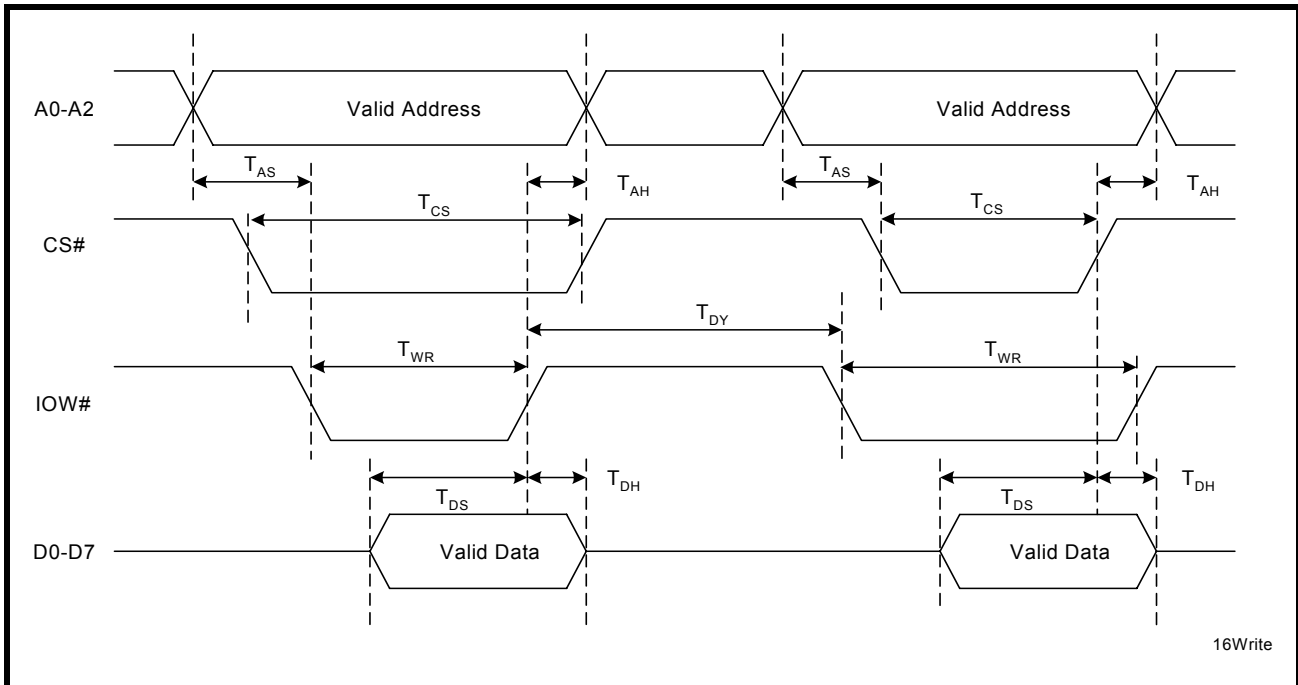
A0-A2

Valid Address

Valid Address

$T_{AS}$

$T_{AH}$

$T_{AS}$

$T_{AH}$

$T_{CS}$

$T_{CS}$

CS#

$T_{DY}$

$T_{WR}$

$T_{WR}$

IOW#

$T_{DS}$

$T_{DH}$

$T_{DS}$

$T_{DH}$

D0-D7

Valid Data

Valid Data

16Write